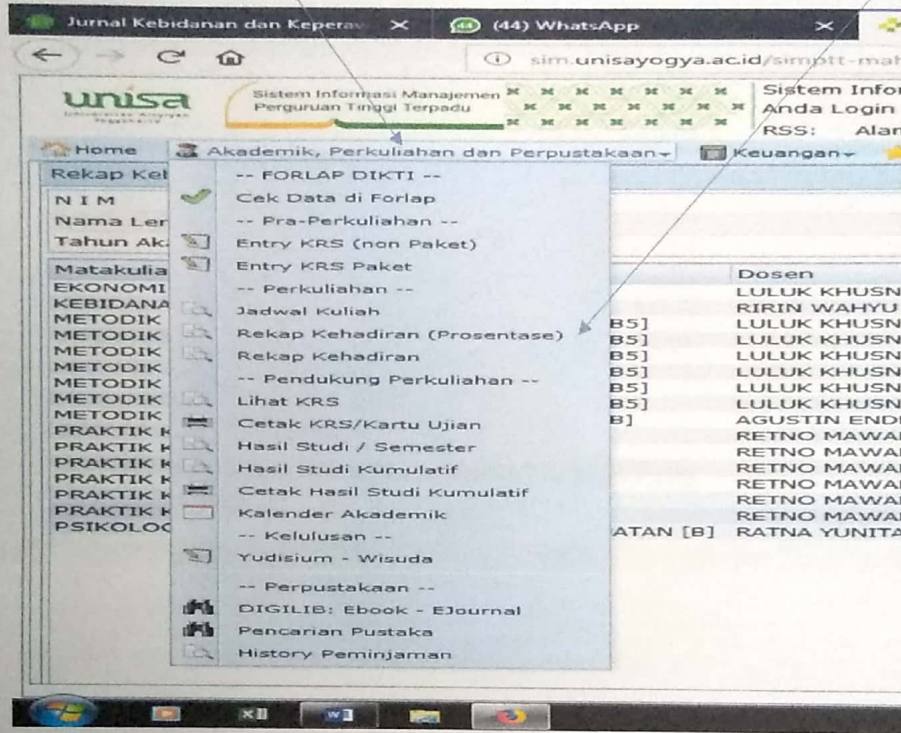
Jurnal Kebidanan dan Keperav ×
(44) WhatsApp ×

sim.unisayogya.ac.id/simptt-mah

unisa
Sistem Informasi Manajemen Perguruan Tinggi Terpadu
Sistem Infor
Anda Login
RSS: Alar

Home
Akademik, Perkuliahan dan Perpustakaan
Keuangan

Rekap Ke

NIM
Nama Ler
Tahun Ak

Matakulia
EKONOMI
KEBIDANA
METODIK
METODIK
METODIK
METODIK
METODIK
METODIK
METODIK
PRAKTIK K
PRAKTIK K
PRAKTIK K
PRAKTIK K
PRAKTIK K
PRAKTIK K
PSIKOLOG

-- FORLAP DIKTI --
Cek Data di Forlap
-- Pra-Perkuliahan --
Entry KRS (non Paket)
Entry KRS Paket
-- Perkuliahan --
Jadwal Kuliah
Rekap Kehadiran (Prosentase)
Rekap Kehadiran
-- Pendukung Perkuliahan --
Lihat KRS
Cetak KRS/Kartu Ujian
Hasil Studi / Semester
Hasil Studi Kumulatif
Cetak Hasil Studi Kumulatif
Kalender Akademik
-- Kelulusan --
Yudisium - Wisuda
-- Perpustakaan --
DIGILIB: Ebook - EJournal
Pencarian Pustaka
History Peminjaman

B5]
B5]
B5]
B5]
B5]
B]
ATAN [B]

Dosen
LULUK KHUSN
RIRIN WAHYU
LULUK KHUSN
LULUK KHUSN
LULUK KHUSN
LULUK KHUSN
LULUK KHUSN
AGUSTIN END
RETNO MAWA
RETNO MAWA
RETNO MAWA
RETNO MAWA
RETNO MAWA
RETNO MAWA
RATNA YUNITA